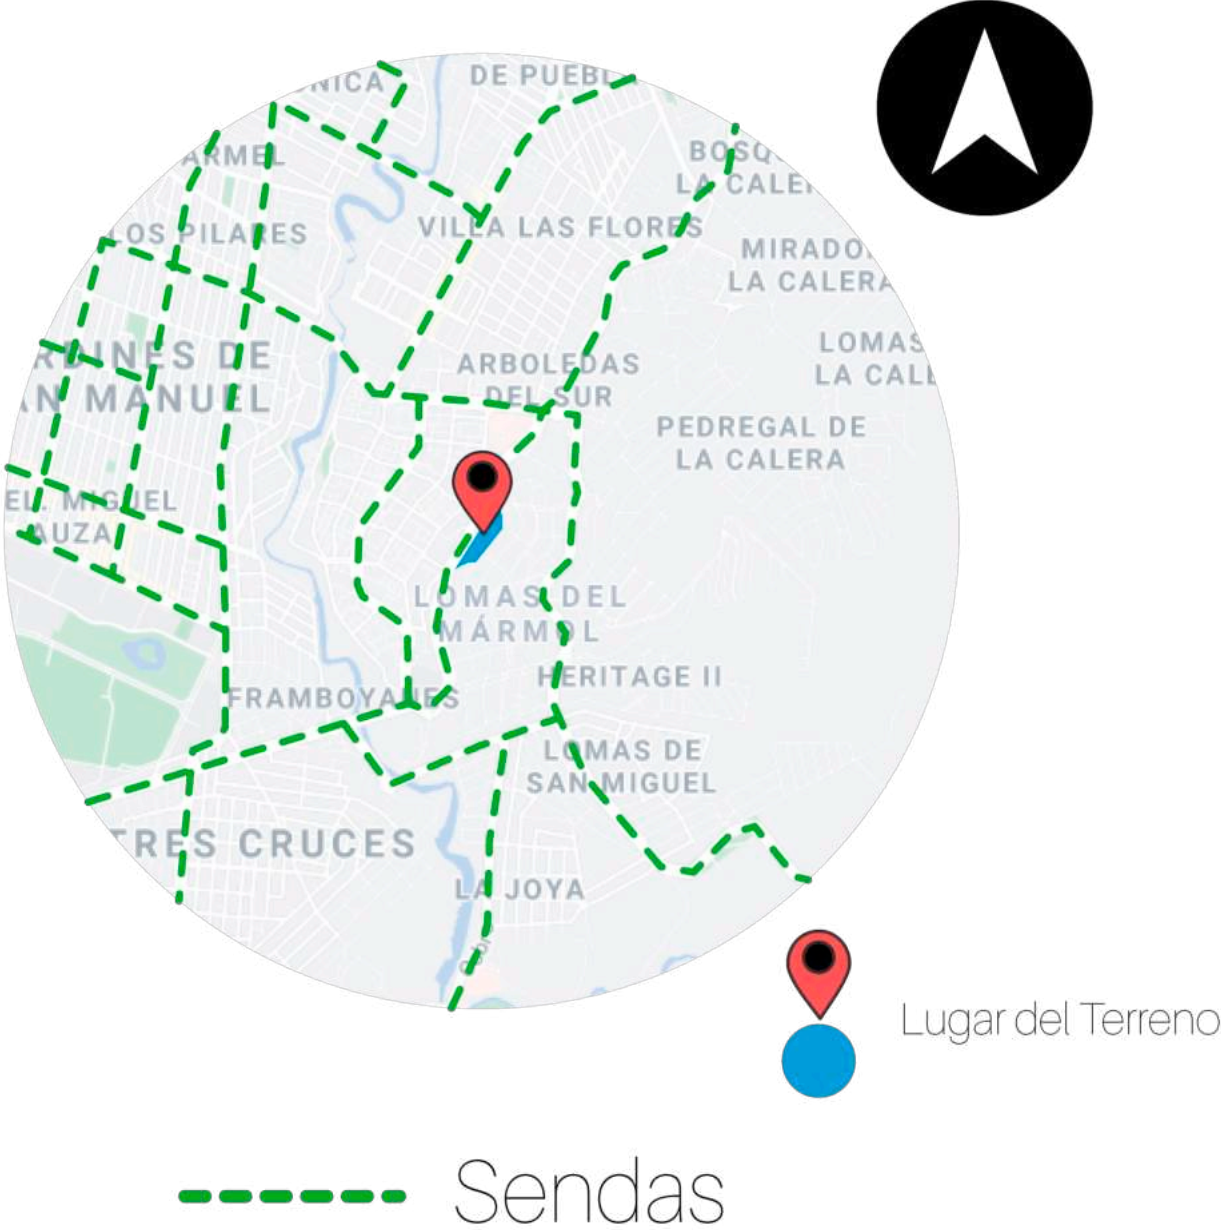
NICA
DE PUEBL
ARMEL
BOSQ
LA CALE
VILLA LAS FLORES
LOS PILARES
MIRADO
LA CALERA
RDINES DE
AN MANUEL
ARBOLEDAS
DEL SUR
LOMAS
LA CAL
PEDREGAL DE
LA CALERA
EL MIGUEL
AUZA
LOMAS DEL
MÁRMOL
HERITAGE II
FRAMBOYANES
LOMAS DE
SAN MIGUEL
TRES CRUCES
LA JOYA

Lugar del Terreno

Sendas